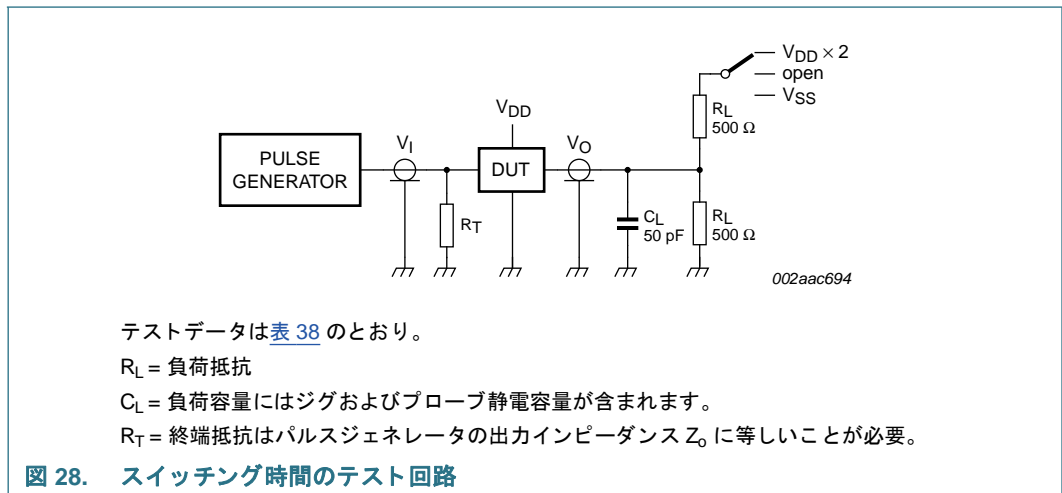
$V_{DD} \times 2$
open
$V_{SS}$

$R_L$
500 Ω

PULSE GENERATOR

$V_I$

$V_{DD}$

DUT

$V_O$

$R_T$

$C_L$
50 pF

$R_L$
500 Ω

002aac694

テストデータは表 38 のとおり。

$R_L$ = 負荷抵抗

$C_L$ = 負荷容量にはジグおよびプローブ静電容量が含まれます。

$R_T$ = 終端抵抗はパルスジェネレータの出力インピーダンス $Z_o$ に等しいことが必要。

図 28. スイッチング時間のテスト回路